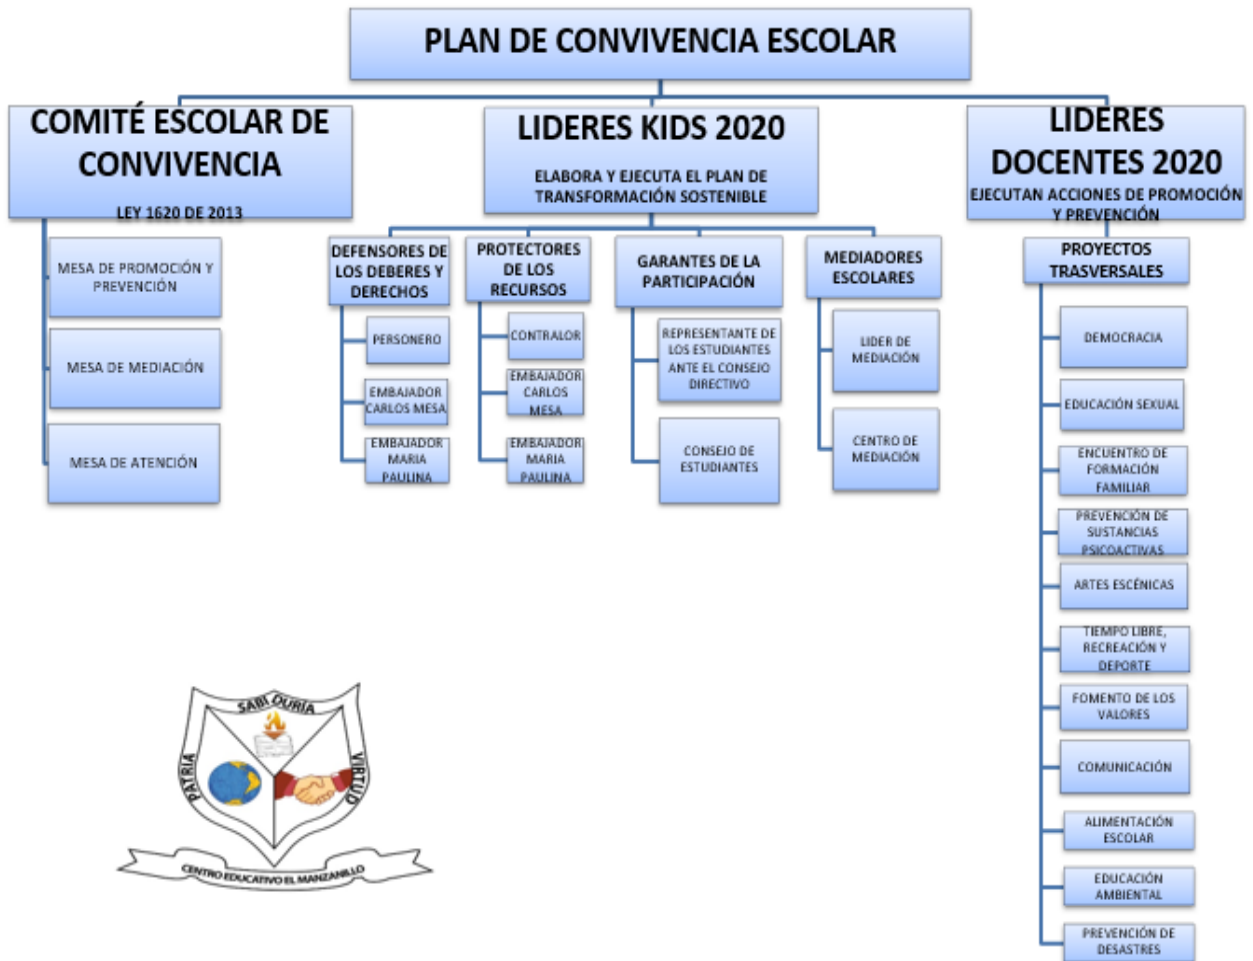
PLAN DE CONVIVENCIA ESCOLAR

COMITÉ ESCOLAR DE CONVIVENCIA

LEY 1620 DE 2013

MESA DE PROMOCIÓN Y PREVENCIÓN

MESA DE MEDIACIÓN

MESA DE ATENCIÓN

LIDERES KIDS 2020

ELABORA Y EJECUTA EL PLAN DE TRANSFORMACIÓN SOSTENIBLE

DEFENSORES DE LOS DEBERES Y DERECHOS

PERSONERO

EMBAJADOR CARLOS MESA

EMBAJADOR MARIA PAULINA

PROTECTORES DE LOS RECURSOS

CONTRALOR

EMBAJADOR CARLOS MESA

EMBAJADOR MARIA PAULINA

GARANTES DE LA PARTICIPACIÓN

REPRESENTANTE DE LOS ESTUDIANTES ANTE EL CONSEJO DIRECTIVO

CONSEJO DE ESTUDIANTES

MEDIADORES ESCOLARES

LIDER DE MEDIACIÓN

CENTRO DE MEDIACIÓN

LIDERES DOCENTES 2020

EJECUTAN ACCIONES DE PROMOCIÓN Y PREVENCIÓN

PROYECTOS TRASVERSALES

DEMOCRACIA

EDUCACIÓN SEXUAL

ENCUENTRO DE FORMACIÓN FAMILIAR

PREVENCIÓN DE SUSTANCIAS PSICOACTIVAS

ARTES ESCÉNICAS

TIEMPO LIBRE, RECREACIÓN Y DEPORTE

FOMENTO DE LOS VALORES

COMUNICACIÓN

ALIMENTACIÓN ESCOLAR

EDUCACIÓN AMBIENTAL

PREVENCIÓN DE DESASTRES

SABIDURIA

PATRIA

VIRTUD

CENTRO EDUCATIVO EL MANZANILLO